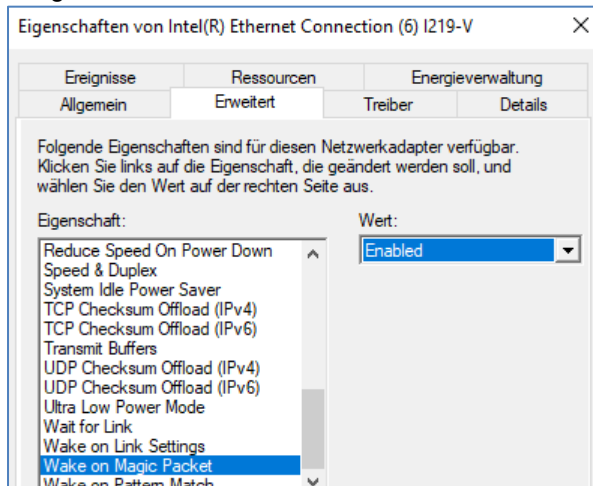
Eigenschaften von Intel(R) Ethernet Connection (6) I219-V

×

Ereignisse
Ressourcen
Energieverwaltung
Allgemein
Erweitert
Treiber
Details

Folgende Eigenschaften sind für diesen Netzwerkadapter verfügbar. Klicken Sie links auf die Eigenschaft, die geändert werden soll, und wählen Sie den Wert auf der rechten Seite aus.

Eigenschaft:

Reduce Speed On Power Down
Speed & Duplex
System Idle Power Saver
TCP Checksum Offload (IPv4)
TCP Checksum Offload (IPv6)
Transmit Buffers
UDP Checksum Offload (IPv4)
UDP Checksum Offload (IPv6)
Ultra Low Power Mode
Wait for Link
Wake on Link Settings
Wake on Magic Packet
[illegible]

Wert:

Enabled